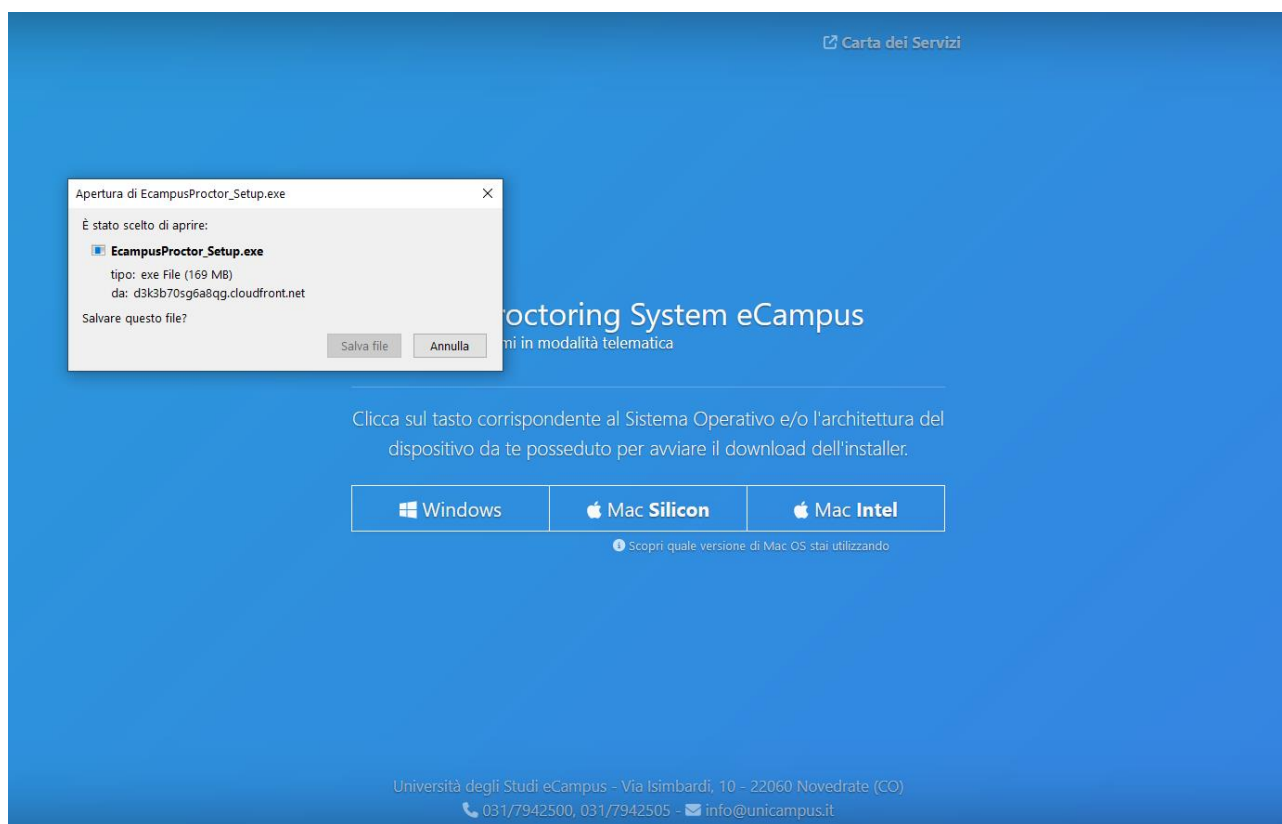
Carta dei Servizi

Apertura di EcampusProctor_Setup.exe
×
È stato scelto di aprire:
EcampusProctor_Setup.exe
tipo: exe File (169 MB)
da: d3k3b70sg6a8qg.cloudfront.net
Salvare questo file?
Salva file
Annulla

roctoring System eCampus
mi in modalità telematica

Clicca sul tasto corrispondente al Sistema Operativo e/o l'architettura del dispositivo da te posseduto per avviare il download dell'installer.

| Windows | Mac Silicon | Mac Intel |
|---|---|---|

Scopri quale versione di Mac OS stai utilizzando

Università degli Studi eCampus - Via Isimbardi, 10 - 22060 Novedrate (CO)
031/7942500, 031/7942505 - info@unicampus.it